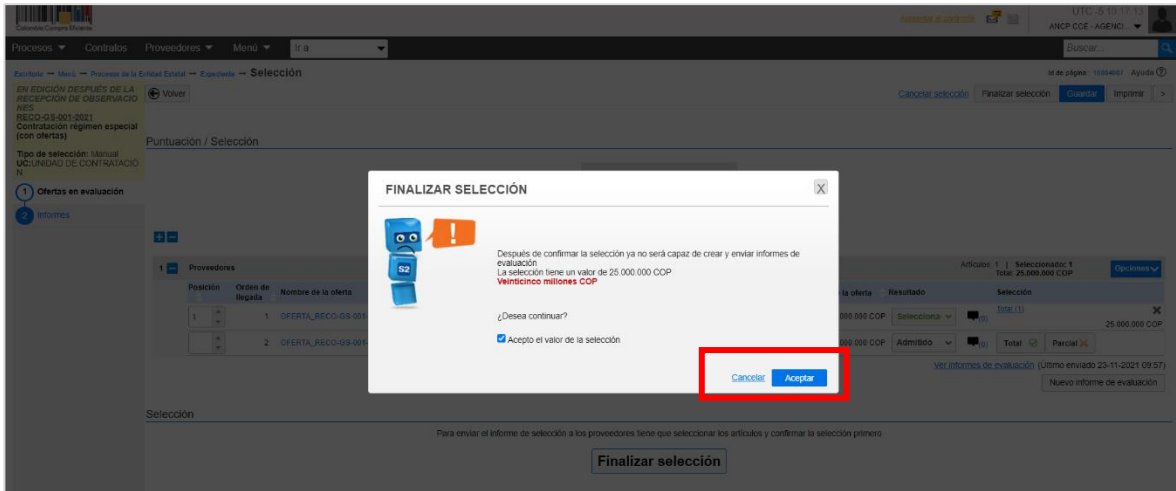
Colombia Compra Eficiente

UTC -5 13:17:13
ANCP CCE - AGENCI...

Procesos Contratos Proveedores Menú Ir a
Buscar...

Escritorio → Menú → Procesos de la Entidad Estatal → Expediente → Selección
Id de página: 11004007 Ayuda

EN EDICIÓN DESPUÉS DE LA RECEPCIÓN DE OBSERVACIONES
RECO-GS-001-2021
Contratación régimen especial (con ofertas)

Tipo de selección: Manual
UC:UNIDAD DE CONTRATACIÓN

1 Ofertas en evaluación
2 Informes

Volver

Cancelar selección Finalizar selección Guardar Imprimir >

Puntuación / Selección

FINALIZAR SELECCIÓN

Después de confirmar la selección ya no será capaz de crear y enviar informes de evaluación
La selección tiene un valor de 25.000.000 COP
Veinticinco millones COP

¿Desea continuar?

Acepto el valor de la selección

Cancelar Aceptar

Artículos: 1 | Seleccionado: 1
Total: 25.000.000 COP
Opciones

| Posición | Orden de llegada | Nombre de la oferta | la oferta | Resultado | | Selección | |
|---|---|---|---|---|---|---|---|
| 1 | 1 | OFERTA_RECO-GS-001- | .000.000 COP | Selecciona | (0) | Total (1) | 25.000.000 COP |
| | 2 | OFERTA_RECO-GS-001- | .000.000 COP | Admitido | (0) | Total Parcial | |

Ver informes de evaluación (Último enviado 23-11-2021 09:57)
Nuevo informe de evaluación

Selección

Para enviar el informe de selección a los proveedores tiene que seleccionar los artículos y confirmar la selección primero

Finalizar selección